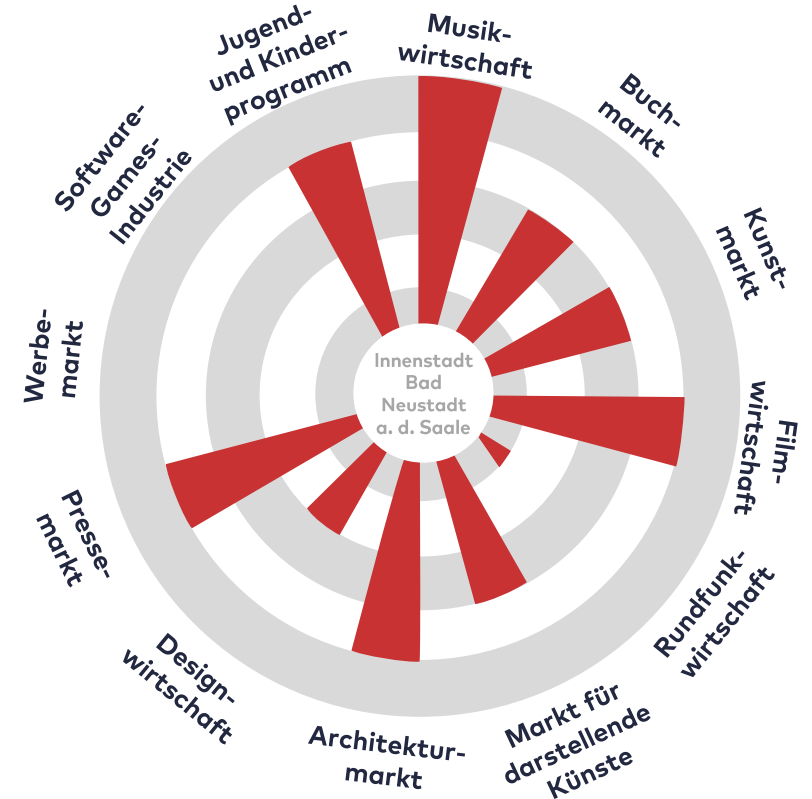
Musikwirtschaft

Buchmarkt

Kunstmarkt

Filmwirtschaft

Rundfunkwirtschaft

Markt für darstellende Künste

Architekturmarkt

Designwirtschaft

Pressemarkt

Werbemarkt

Software-Games-Industrie

Jugend- und Kinderprogramm

Innenstadt Bad Neustadt a. d. Saale